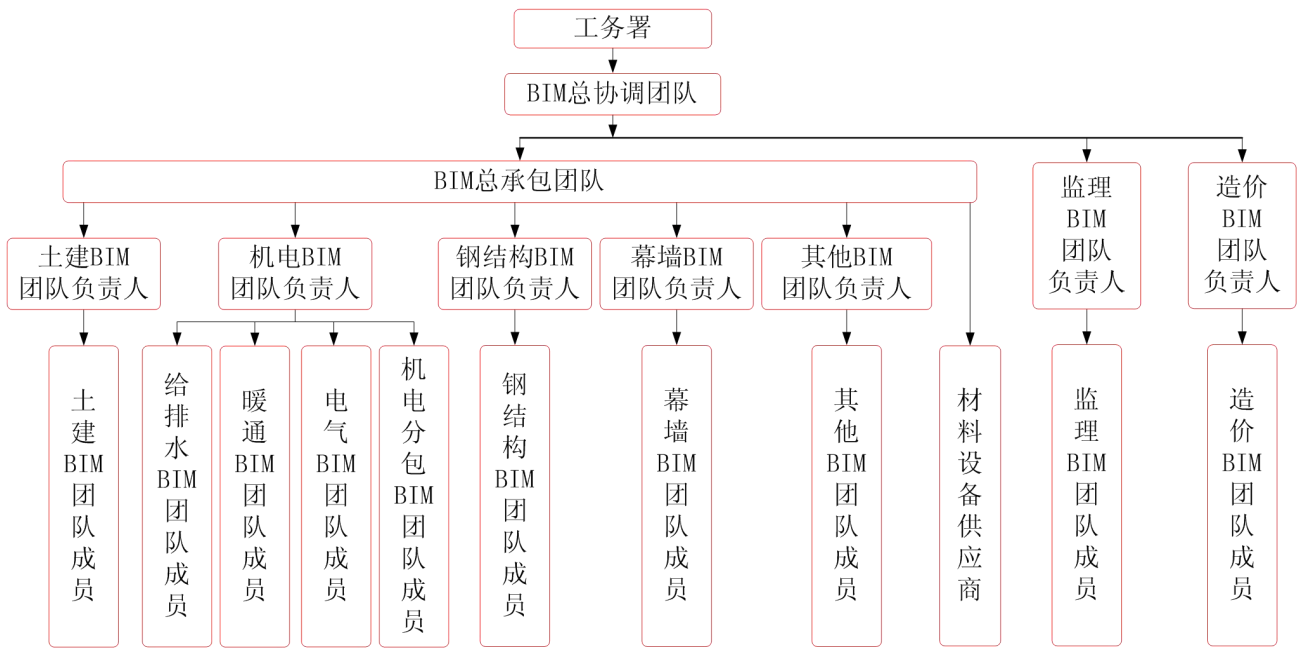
工务署

BIM总协调团队

BIM总承包团队

监理BIM团队负责人

造价BIM团队负责人

土建BIM团队负责人

机电BIM团队负责人

钢结构BIM团队负责人

幕墙BIM团队负责人

其他BIM团队负责人

土建BIM团队成员

给排水BIM团队成员

暖通BIM团队成员

电气BIM团队成员

机电分包BIM团队成员

钢结构BIM团队成员

幕墙BIM团队成员

其他BIM团队成员

材料设备供应商

监理BIM团队成员

造价BIM团队成员